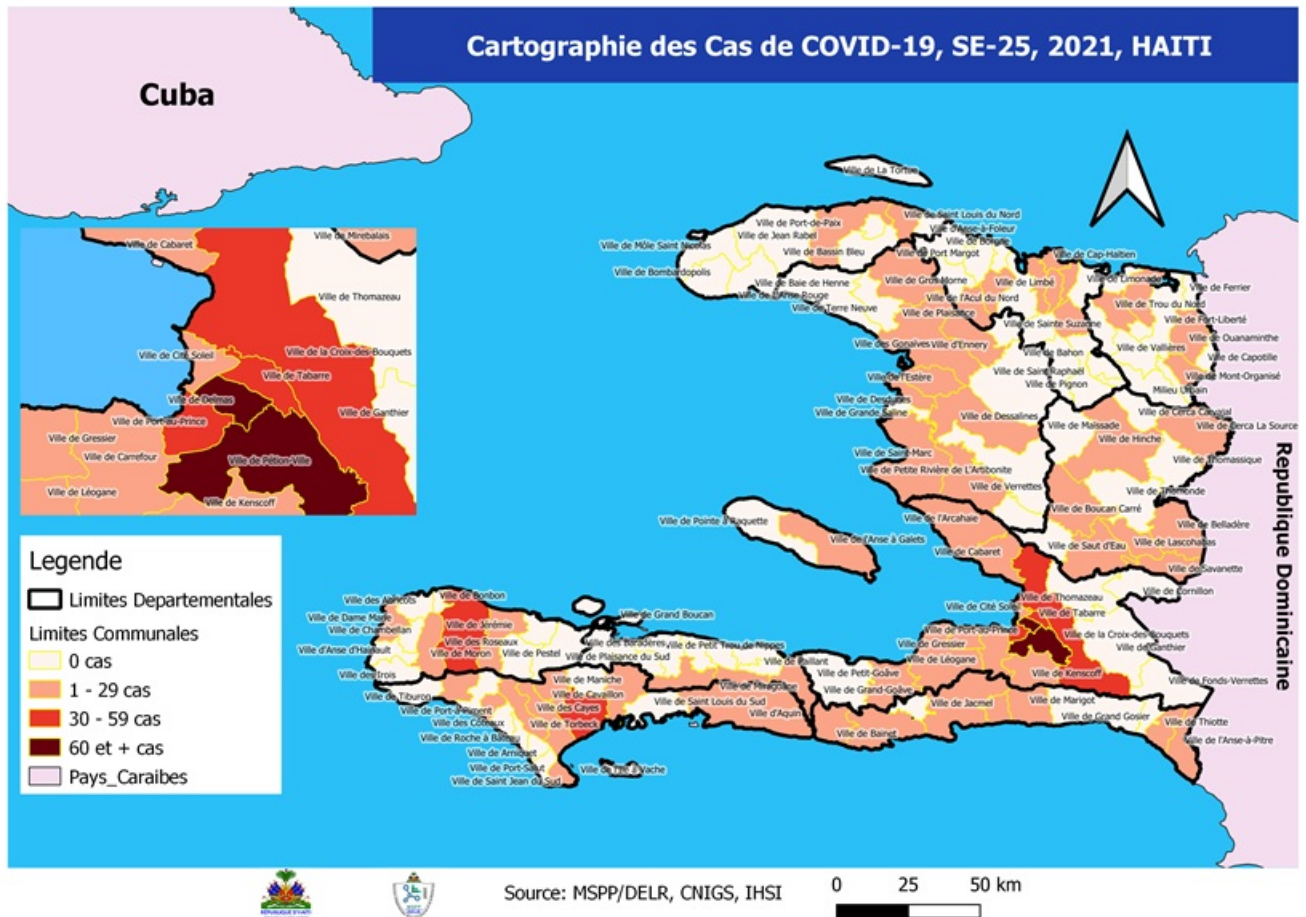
Cartographie des Cas de COVID-19, SE-25, 2021, HAITI

Cuba

Ville de Cabaret
Ville de Mirebalais
Ville de Thomazeau
Ville de Cité Soleil
Ville de la Croix-des-Bouquets
Ville de Tabarre
Ville de Delmas
Ville de Port-au-Prince
Ville de Ganthier
Ville de Gressier
Ville de Carrefour
Ville de Pétion-Ville
Ville de Léogane
Ville de Kenscoff

Ville de La Tortue
Ville de Port-de-Paix
Ville de Saint Louis du Nord
Ville d'Anse-à-Foleur
Ville de Môle Saint Nicolas
Ville de Jean Rabel
Ville de Borgne
Ville de Bassin Bleu
Ville de Port Margot
Ville de Cap-Haïtien
Ville de Bombardopolis
Ville de Baie de Henne
Ville de Gros Morne
Ville de Limbé
Ville de Limonade
Ville de Ferrier
Ville de l'Anse Rouge
Ville de l'Acul du Nord
Ville de Trou du Nord
Ville de Terre Neuve
Ville de Plaisance
Ville de Fort-Liberté
Ville de Sainte Suzanne
Ville de Ouanaminthe
Ville des Gonaïves
Ville d'Ennery
Ville de Vallières
Ville de Bahon
Ville de Capotille
Ville de l'Estère
Ville de Saint Raphaël
Ville de Mont-Organisé
Ville de Pignon
Milieu Urbain
Ville de Desdunes
Ville de Dessalines
Ville de Cerca Carvajal
Ville de Grande Saline
Ville de Maïssade
Ville de Cerca La Source
Ville de Hinche
Ville de Saint-Marc
Ville de Thomassique
Ville de Petite Rivière de L'Artibonite
Ville de Verrettes
Ville de Thomonde
Ville de Boucan Carré
Ville de Pointe à Raquette
Ville de Belladère
Ville de l'Arcahaie
Ville de l'Anse à Galets
Ville de Saut d'Eau
Ville de Lascahobas
Ville de Cabaret
Ville de Savanette
Ville de Cornillon
Ville de Thomazeau
Ville des Abricots
Ville de Bonbon
Ville de Grand Boucan
Ville de Cité Soleil
Ville de Tabarre
Ville de Dame Marie
Ville de Jérémie
Ville de Chambellan
Ville des Roseaux
Ville de Port-au-Prince
Ville de la Croix-des-Bouquets
Ville des Baradères
Ville de Petit Trou de Nippes
Ville de Gressier
Ville de Ganthier
Ville d'Anse d'Hainault
Ville de Moron
Ville de Pestel
Ville de Plaisance du Sud
Ville de Léogane
Ville de Paillant
Ville de Kenscoff
Ville des Irois
Ville de Maniche
Ville de Petit-Goâve
Ville de Fonds-Verrettes
Ville de Miragoâne
Ville de Tiburon
Ville de Cavaillon
Ville de Grand-Goâve
Ville de Port-à-Piment
Ville des Cayes
Ville de Saint Louis du Sud
Ville des Coteaux
Ville d'Aquin
Ville de Jacmel
Ville de Marigot
Ville de Torbeck
Ville de Thiotte
Ville de Roche à Bateau
Ville de Grand Gosier
Ville de Bainet
Ville de l'Anse-à-Pitre
Ville de Arniquet
Ville de Port-Salut
Ville de l'Île à Vache
Ville de Saint Jean du Sud

Republique Dominicaine

Legende
Limites Departementales
Limites Communales
0 cas
1 - 29 cas
30 - 59 cas
60 et + cas
Pays_Caraibes

Source: MSPP/DELR, CNIGS, IHSI
0 25 50 km